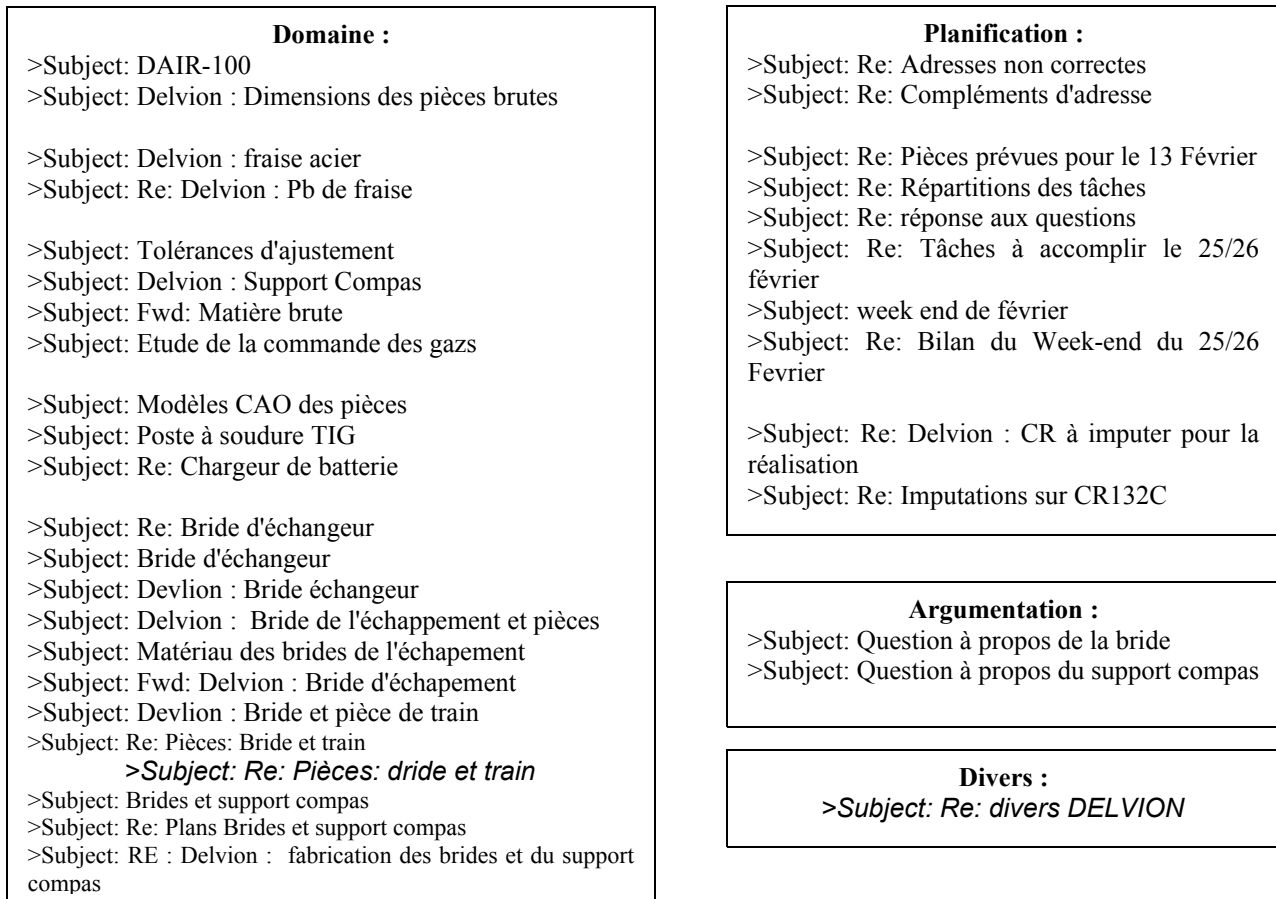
**Domaine :**

>Subject: DAIR-100
>Subject: Delvion : Dimensions des pièces brutes

>Subject: Delvion : fraise acier
>Subject: Re: Delvion : Pb de fraise

>Subject: Tolérances d'ajustement
>Subject: Delvion : Support Compas
>Subject: Fwd: Matière brute
>Subject: Etude de la commande des gazs

>Subject: Modèles CAO des pièces
>Subject: Poste à soudure TIG
>Subject: Re: Chargeur de batterie

>Subject: Re: Bride d'échangeur
>Subject: Bride d'échangeur
>Subject: Devlion : Bride échangeur
>Subject: Delvion : Bride de l'échappement et pièces
>Subject: Matériau des brides de l'échapement
>Subject: Fwd: Delvion : Bride d'échapement
>Subject: Devlion : Bride et pièce de train
>Subject: Re: Pièces: Bride et train
>Subject: Re: Pièces: dride et train
>Subject: Brides et support compas
>Subject: Re: Plans Brides et support compas
>Subject: RE : Delvion : fabrication des brides et du support compas

**Planification :**

>Subject: Re: Adresses non correctes
>Subject: Re: Compléments d'adresse

>Subject: Re: Pièces prévues pour le 13 Février
>Subject: Re: Répartitions des tâches
>Subject: Re: réponse aux questions
>Subject: Re: Tâches à accomplir le 25/26 février
>Subject: week end de février
>Subject: Re: Bilan du Week-end du 25/26 Fevrier

>Subject: Re: Delvion : CR à imputer pour la réalisation
>Subject: Re: Imputations sur CR132C

**Argumentation :**

>Subject: Question à propos de la bride
>Subject: Question à propos du support compas

**Divers :**

>Subject: Re: divers DELVION